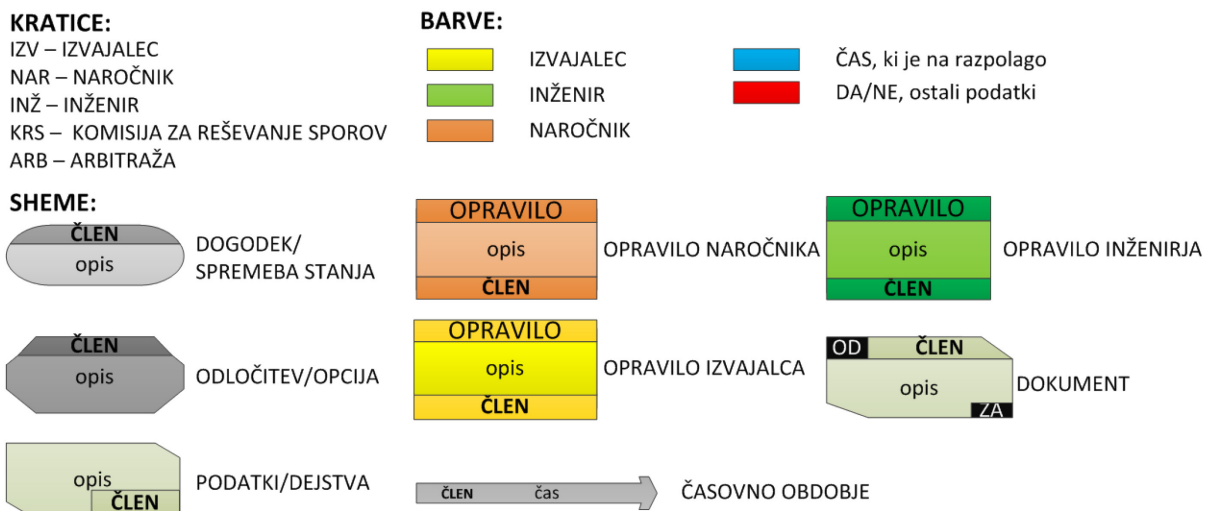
KRATICE:
IZV – IZVAJALEC
NAR – NAROČNIK
INŽ – INŽENIR
KRS – KOMISIJA ZA REŠEVANJE SPOROV
ARB – ARBITRAŽA

BARVE:
IZVAJALEC
INŽENIR
NAROČNIK
ČAS, ki je na razpolago
DA/NE, ostali podatki

SHEME:
ČLEN
opis
DOGODEK/ SPREMEBA STANJA

OPRAVILO
opis
ČLEN
OPRAVILO NAROČNIKA

OPRAVILO
opis
ČLEN
OPRAVILO INŽENIRJA

ČLEN
opis
ODLOČITEV/OPCIJA

OPRAVILO
opis
ČLEN
OPRAVILO IZVAJALCA

OD ČLEN
opis
ZA
DOKUMENT

opis
ČLEN
PODATKI/DEJSTVA

ČLEN čas
ČASOVNO OBDOBJE